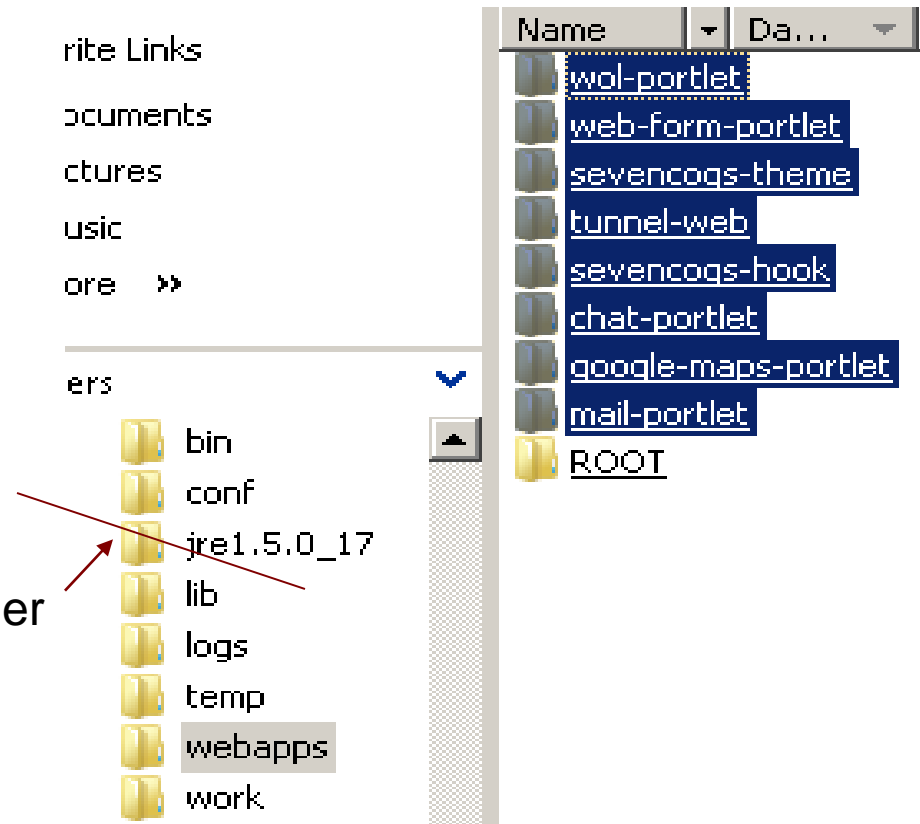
rite Links
ocuments
ctures
usic
ore »

ers
bin
conf
jre1.5.0_17
lib
logs
temp
webapps
work

er

| Name | Da... |
|---|---|

wol-portlet
web-form-portlet
sevencogs-theme
tunnel-web
sevencogs-hook
chat-portlet
google-maps-portlet
mail-portlet
ROOT